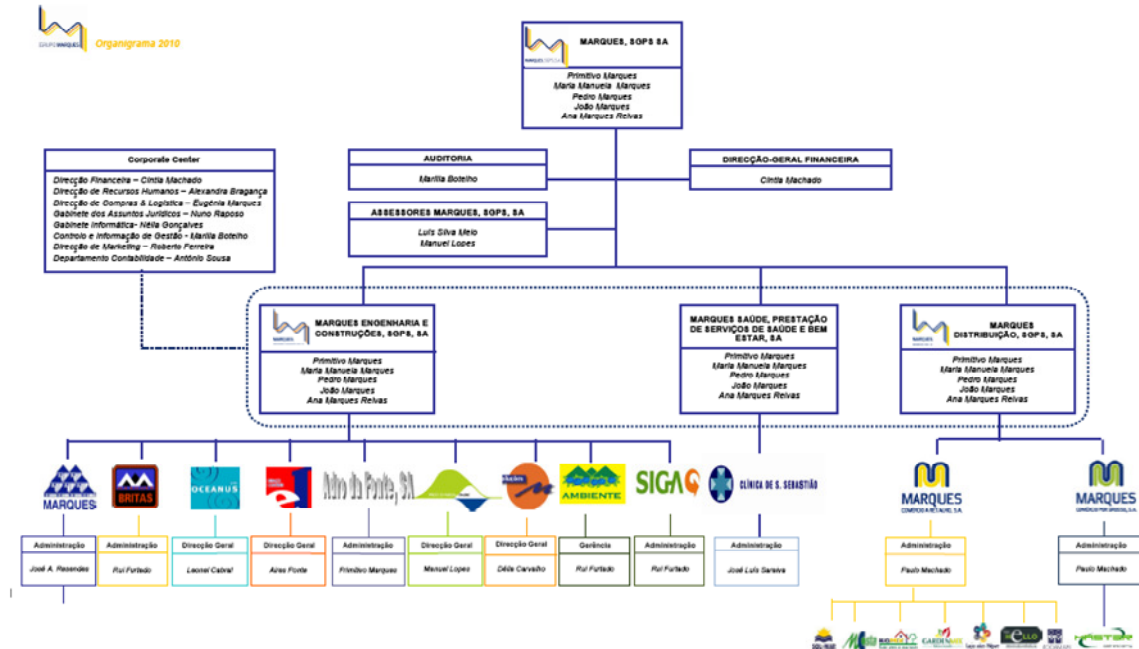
GRUPO MARQUES Organigrama 2010

MARQUES, SGPS SA
Primitivo Marques
Maria Manuela Marques
Pedro Marques
João Marques
Ana Marques Reivas

Corporate Center
Direcção Financeira – Cíntia Machado
Direcção de Recursos Humanos – Alexandra Bragança
Direcção de Compras & Logística – Eugénia Marques
Gabinete dos Assuntos Jurídicos – Nuno Raposo
Gabinete Informática- Nélia Gonçalves
Controlo e Informação de Gestão - Marília Botelho
Direcção de Marketing – Roberto Ferreira
Departamento Contabilidade – António Sousa

AUDITORIA
Marília Botelho

DIRECÇÃO-GERAL FINANCEIRA
Cíntia Machado

ASSESSORES MARQUES, SGPS, SA
Luís Silva Melo
Manuel Lopes

MARQUES ENGENHARIA E CONSTRUÇÕES, SGPS, SA
Primitivo Marques
Maria Manuela Marques
Pedro Marques
João Marques
Ana Marques Reivas

MARQUES SAÚDE, PRESTAÇÃO DE SERVIÇOS DE SAÚDE E BEM ESTAR, SA
Primitivo Marques
Maria Manuela Marques
Pedro Marques
João Marques
Ana Marques Reivas

MARQUES DISTRIBUIÇÃO, SGPS, SA
Primitivo Marques
Maria Manuela Marques
Pedro Marques
João Marques
Ana Marques Reivas

MARQUES
Administração
José A. Resendes

BRITAS
Administração
Rui Furtado

OCEANUS
Direcção Geral
Leonel Cabral

Direcção Geral
Aires Fonte

Alto da Fonte, SA
Administração
Primitivo Marques

Direcção Geral
Manuel Lopes

Direcção Geral
Délia Carvalho

AMBIENTE
Gerência
Rui Furtado

SIGA
Administração
Rui Furtado

CLÍNICA DE S. SEBASTIÃO
Administração
José Luís Saraiva

MARQUES
Administração
Paulo Machado

MARQUES
Administração
Paulo Machado

GARDEN MAX
ELLO
MASTER